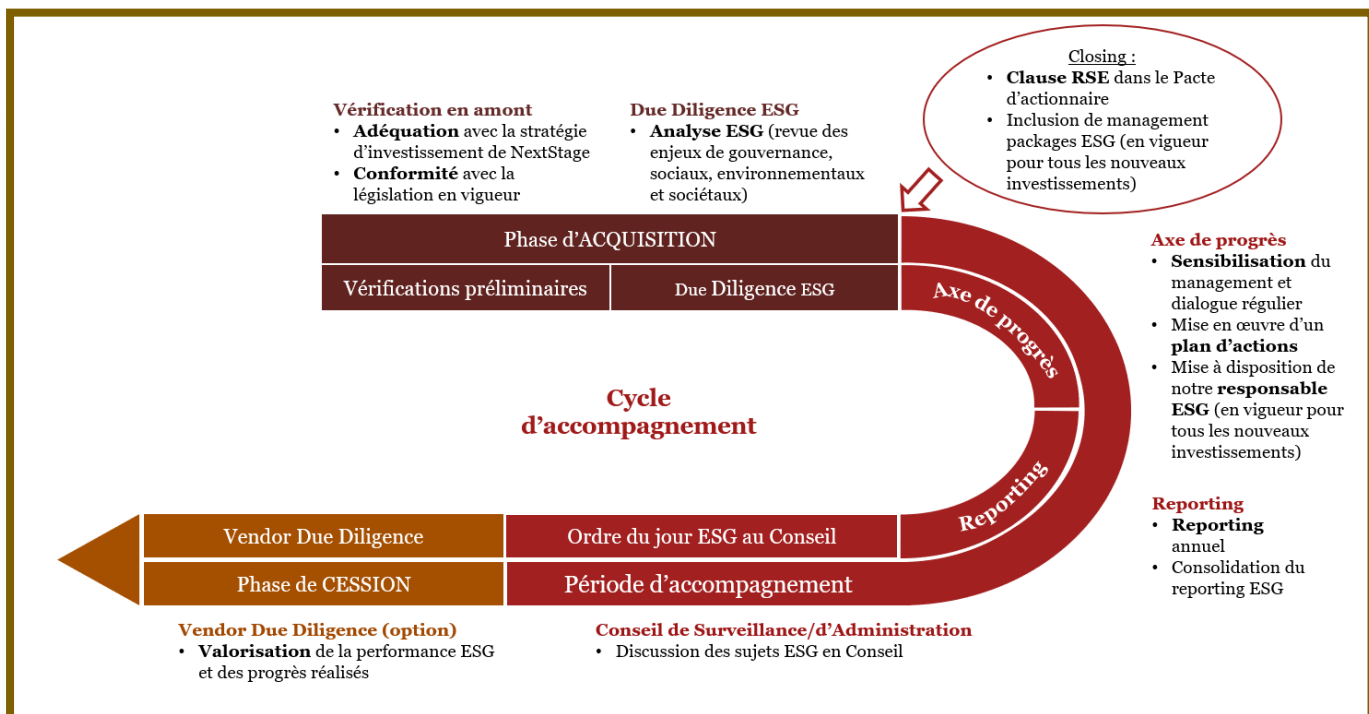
Closing :
• Clause RSE dans le Pacte d'actionnaire
• Inclusion de management packages ESG (en vigueur pour tous les nouveaux investissements)

Vérification en amont
• Adéquation avec la stratégie d'investissement de NextStage
• Conformité avec la législation en vigueur

Due Diligence ESG
• Analyse ESG (revue des enjeux de gouvernance, sociaux, environnementaux et sociétaux)

Phase d'ACQUISITION

Vérifications préliminaires

Due Diligence ESG

Axe de progrès

Reporting

Cycle d'accompagnement

Axe de progrès
• Sensibilisation du management et dialogue régulier
• Mise en œuvre d'un plan d'actions
• Mise à disposition de notre responsable ESG (en vigueur pour tous les nouveaux investissements)

Reporting
• Reporting annuel
• Consolidation du reporting ESG

Vendor Due Diligence

Ordre du jour ESG au Conseil

Phase de CESSION

Période d'accompagnement

Vendor Due Diligence (option)
• Valorisation de la performance ESG et des progrès réalisés

Conseil de Surveillance/d'Administration
• Discussion des sujets ESG en Conseil